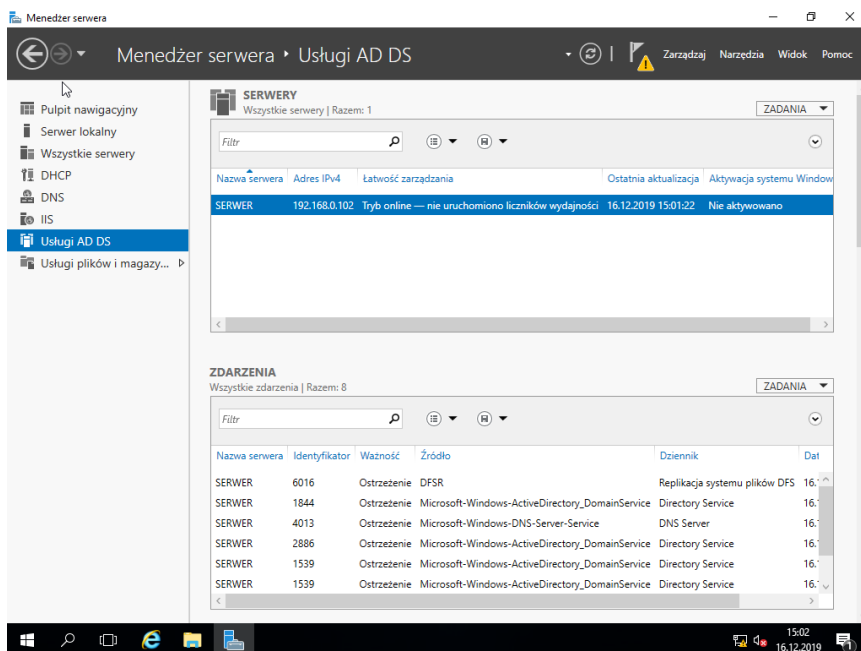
Menedżer serwera

Menedżer serwera ‣ Usługi AD DS

Zarządzaj Narzędzia Widok Pomoc

Pulpit nawigacyjny
Serwer lokalny
Wszystkie serwery
DHCP
DNS
IIS
Usługi AD DS
Usługi plików i magazy...

SERWERY
Wszystkie serwery | Razem: 1

ZADANIA

Filtr

| Nazwa serwera | Adres IPv4 | Łatwość zarządzania | Ostatnia aktualizacja | Aktywacja systemu Window |
|---|---|---|---|---|
| SERWER | 192.168.0.102 | Tryb online — nie uruchomiono liczników wydajności | 16.12.2019 15:01:22 | Nie aktywowano |

ZDARZENIA
Wszystkie zdarzenia | Razem: 8

ZADANIA

Filtr

| Nazwa serwera | Identyfikator | Ważność | Źródło | Dziennik | Dat |
|---|---|---|---|---|---|
| SERWER | 6016 | Ostrzeżenie | DFSR | Replikacja systemu plików DFS | 16.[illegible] |
| SERWER | 1844 | Ostrzeżenie | Microsoft-Windows-ActiveDirectory_DomainService | Directory Service | 16.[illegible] |
| SERWER | 4013 | Ostrzeżenie | Microsoft-Windows-DNS-Server-Service | DNS Server | 16.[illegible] |
| SERWER | 2886 | Ostrzeżenie | Microsoft-Windows-ActiveDirectory_DomainService | Directory Service | 16.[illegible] |
| SERWER | 1539 | Ostrzeżenie | Microsoft-Windows-ActiveDirectory_DomainService | Directory Service | 16.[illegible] |
| SERWER | 1539 | Ostrzeżenie | Microsoft-Windows-ActiveDirectory_DomainService | Directory Service | 16.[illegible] |

15:02
16.12.2019